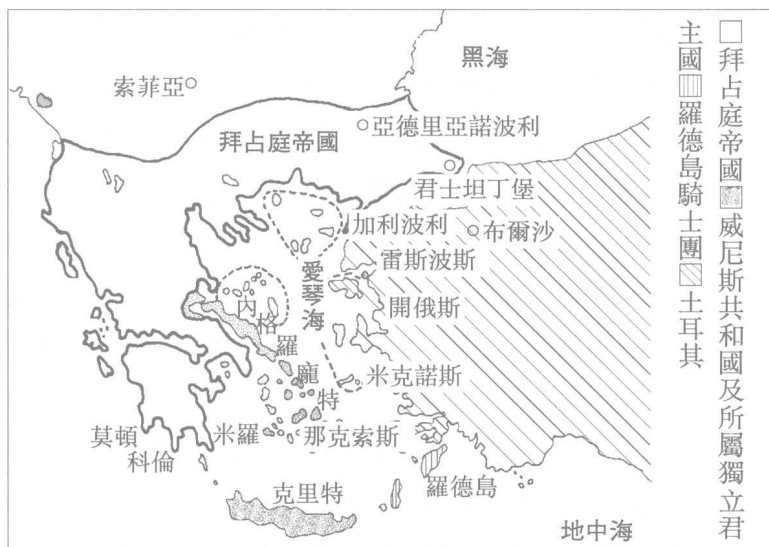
黑海

索菲亞

拜占庭帝國

亞德里亞諾波利

君士坦丁堡

加利波利

布爾沙

愛琴海

雷斯波斯

開俄斯

內格羅龐特

米克諾斯

莫頓

科倫

米羅

那克索斯

克里特

羅德島

地中海

拜占庭帝國 威尼斯共和國及所屬獨立君主國 羅德島騎士團 土耳其